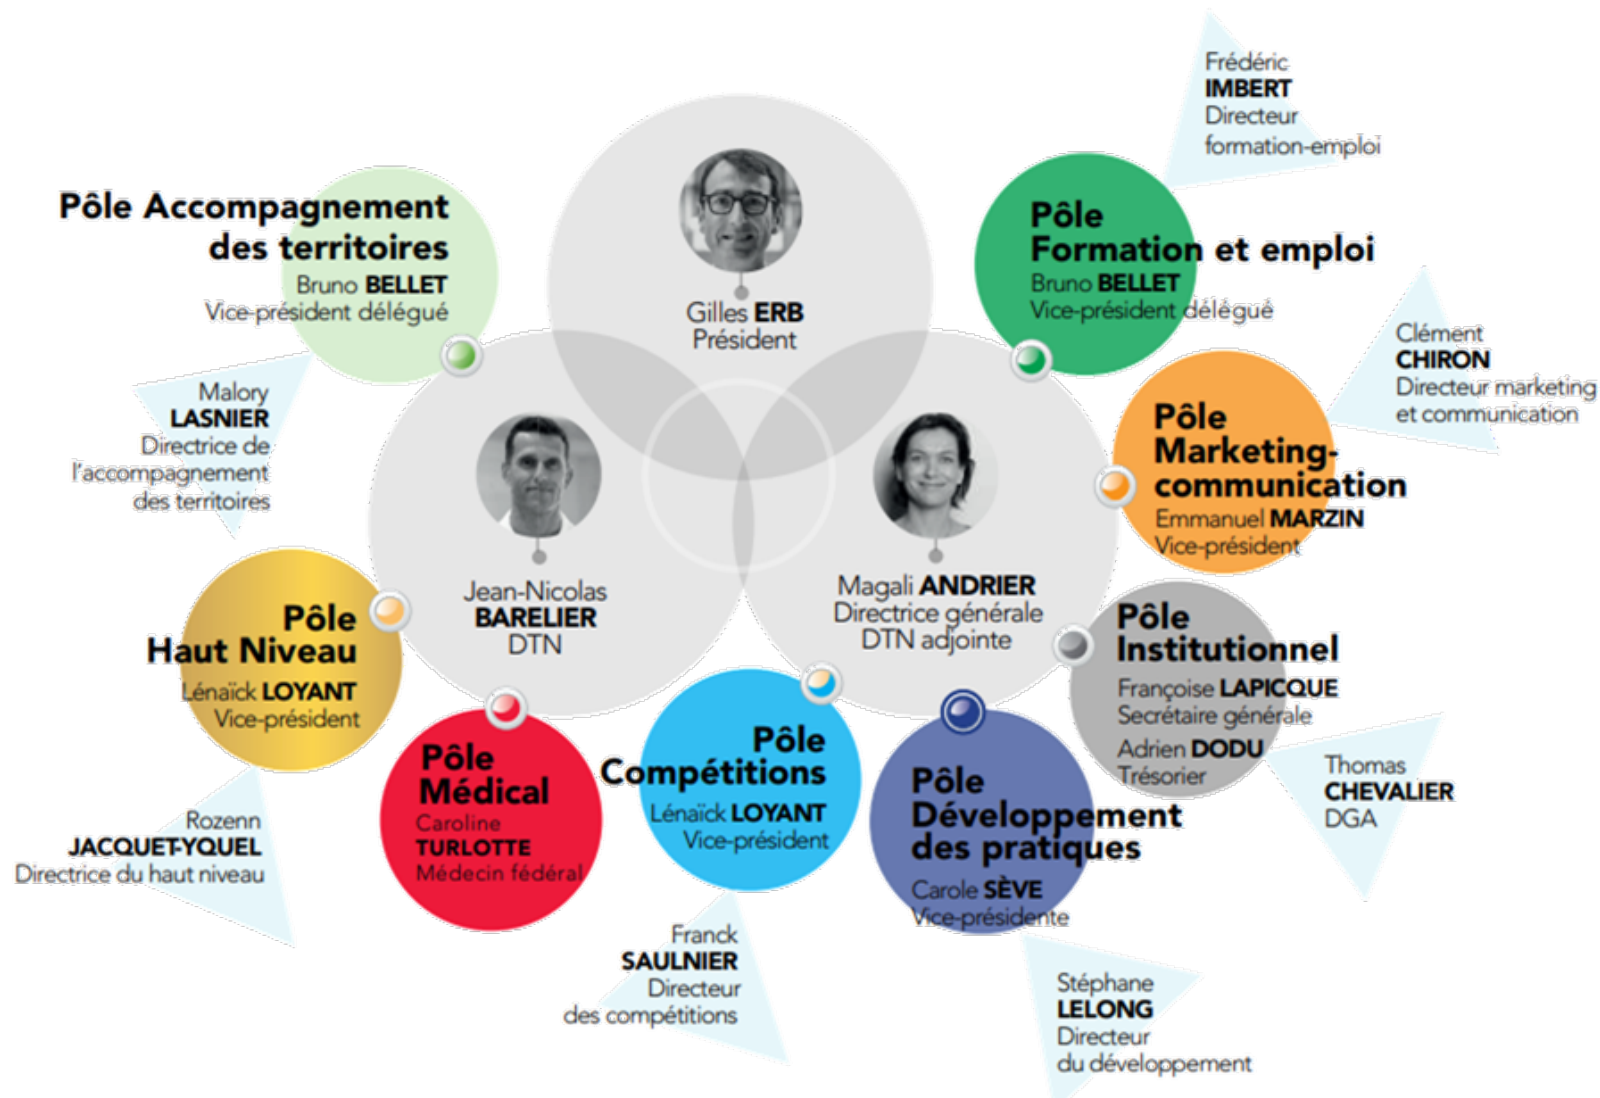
Frédéric
IMBERT
Directeur
formation-emploi

Pôle Accompagnement des territoires
Bruno BELLET
Vice-président délégué

Gilles ERB
Président

Pôle Formation et emploi
Bruno BELLET
Vice-président délégué

Clément
CHIRON
Directeur marketing et communication

Malory
LASNIER
Directrice de l'accompagnement des territoires

Pôle Marketing-communication
Emmanuel MARZIN
Vice-président

Jean-Nicolas
BARELIER
DTN

Magali ANDRIER
Directrice générale
DTN adjointe

Pôle Haut Niveau
Lénaïck LOYANT
Vice-président

Pôle Institutionnel
Françoise LAPICQUE
Secrétaire générale
Adrien DODU
Trésorier

Pôle Médical
Caroline
TURLOTTE
Médecin fédéral

Pôle Compétitions
Lénaïck LOYANT
Vice-président

Pôle Développement des pratiques
Carole SÈVE
Vice-présidente

Thomas
CHEVALIER
DGA

Rozenn
JACQUET-YQUEL
Directrice du haut niveau

Franck
SAULNIER
Directeur
des compétitions

Stéphane
LELONG
Directeur
du développement